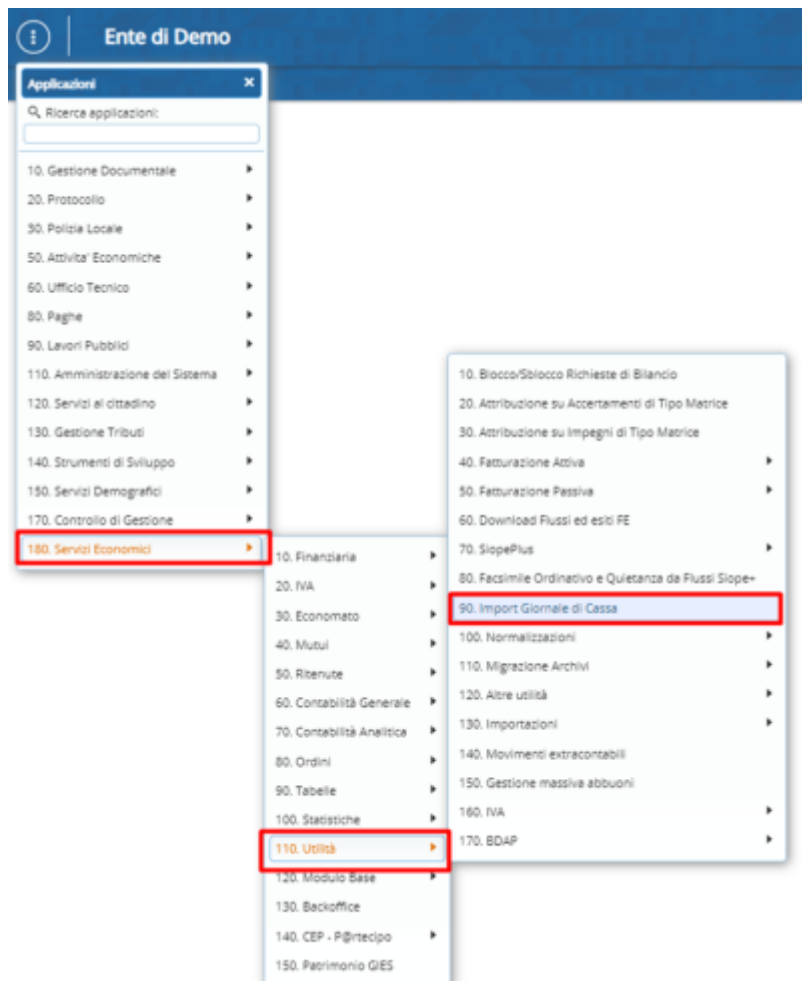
Ente di Demo

Applicazioni ×

Ricerca applicazioni:

10. Gestione Documentale
20. Protocollo
30. Polizia Locale
50. Attivita' Economiche
60. Ufficio Tecnico
80. Paghe
90. Lavori Pubblici
110. Amministrazione del Sistema
120. Servizi al cittadino
130. Gestione Tributi
140. Strumenti di Sviluppo
150. Servizi Demografici
170. Controllo di Gestione
180. Servizi Economici

10. Finanziaria
20. IVA
30. Economato
40. Mutui
50. Ritenute
60. Contabilità Generale
70. Contabilità Analitica
80. Ordini
90. Tabelle
100. Statistiche
110. Utilità
120. Modulo Base
130. Backoffice
140. CEP - P@rtecipo
150. Patrimonio GIES

10. Blocco/Sblocco Richieste di Bilancio
20. Attribuzione su Accertamenti di Tipo Matrice
30. Attribuzione su Impegni di Tipo Matrice
40. Fatturazione Attiva
50. Fatturazione Passiva
60. Download Flussi ed esiti FE
70. SiopePlus
80. Facsimile Ordinativo e Quietanza da Flussi Siope+
90. Import Giornale di Cassa
100. Normalizzazioni
110. Migrazione Archivi
120. Altre utilità
130. Importazioni
140. Movimenti extracontabili
150. Gestione massiva abbuoni
160. IVA
170. BDAP